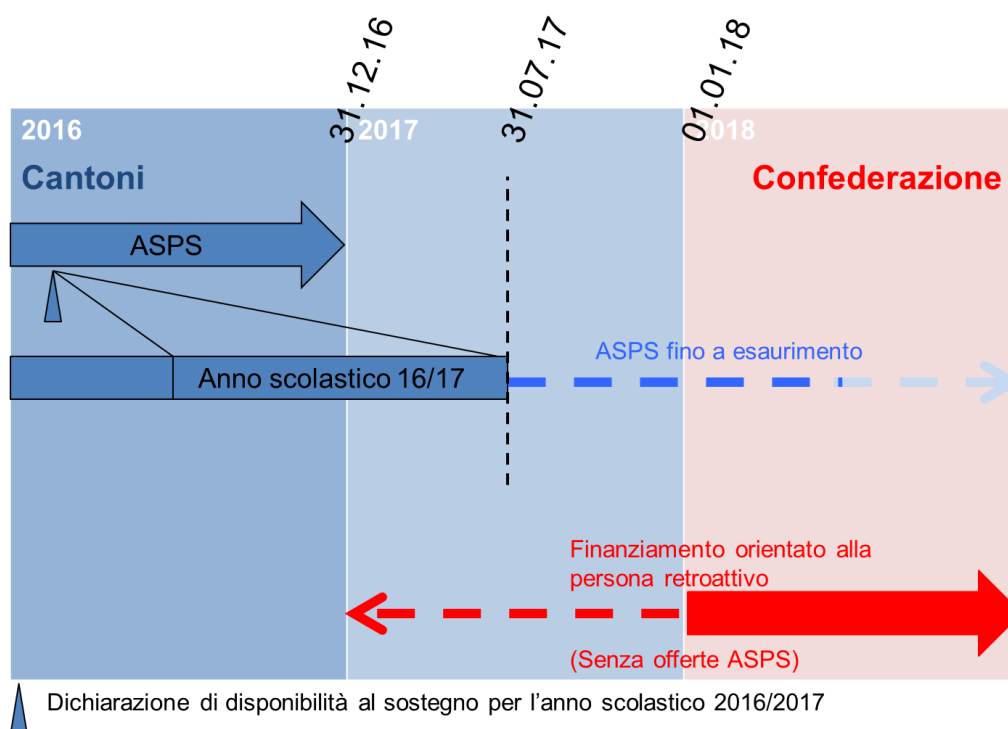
31.12.16
31.07.17
01.01.18

2016
2017
2018

Cantoni

Confederazione

ASPS

Anno scolastico 16/17

ASPS fino a esaurimento

Finanziamento orientato alla persona retroattivo

(Senza offerte ASPS)

Dichiarazione di disponibilità al sostegno per l'anno scolastico 2016/2017